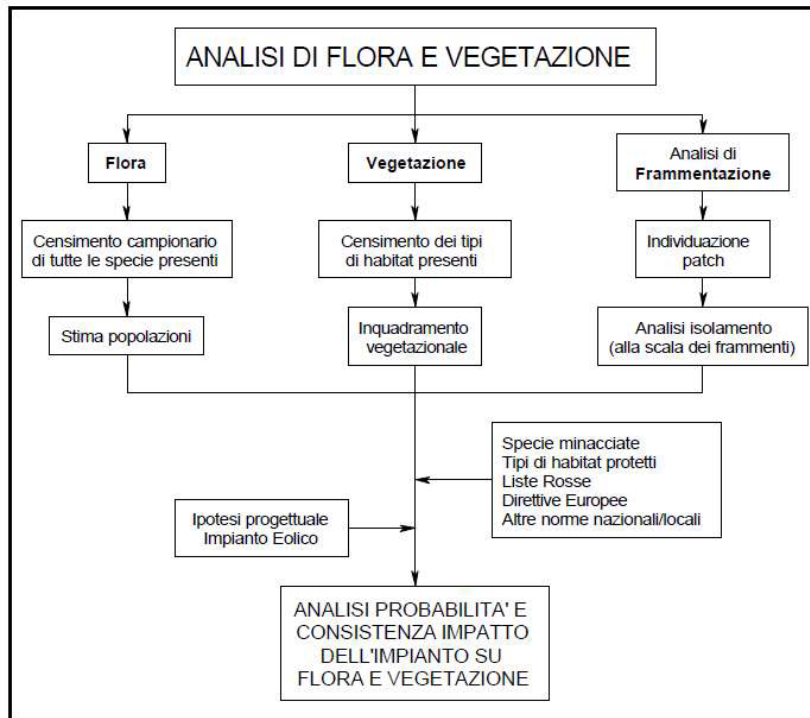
ANALISI DI FLORA E VEGETAZIONE

Flora

Vegetazione

Analisi di Frammentazione

Censimento campionario di tutte le specie presenti

Censimento dei tipi di habitat presenti

Individuazione patch

Stima popolazioni

Inquadramento vegetazionale

Analisi isolamento (alla scala dei frammenti)

Specie minacciate
Tipi di habitat protetti
Liste Rosse
Direttive Europee
Altre norme nazionali/locali

Ipotesi progettuale
Impianto Eolico

ANALISI PROBABILITA' E CONSISTENZA IMPATTO DELL'IMPIANTO SU FLORA E VEGETAZIONE